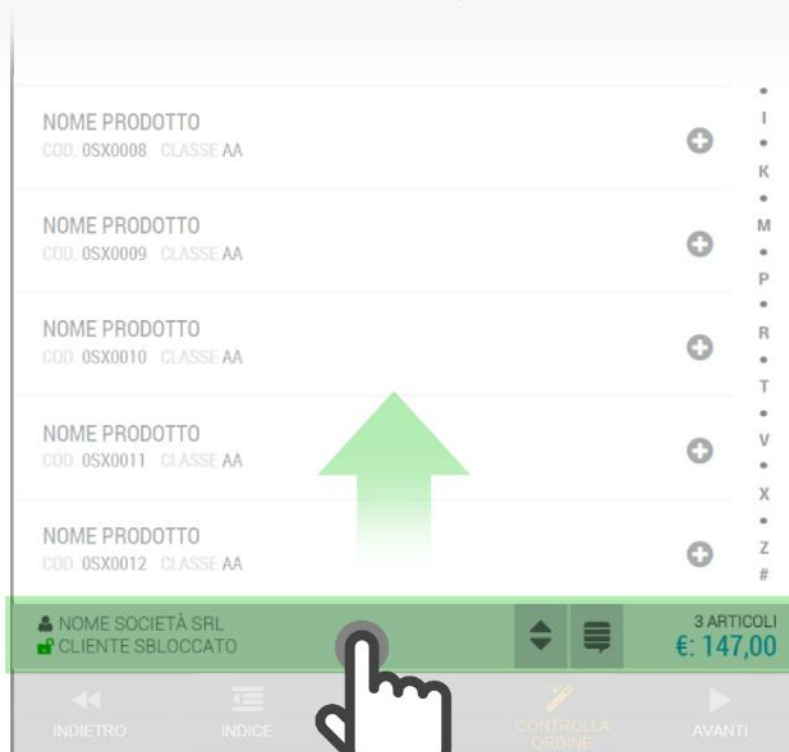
NOME PRODOTTO
COD. 0SX0008 CLASSE AA

NOME PRODOTTO
COD. 0SX0009 CLASSE AA

NOME PRODOTTO
COD. 0SX0010 CLASSE AA

NOME PRODOTTO
COD. 0SX0011 CLASSE AA

NOME PRODOTTO
COD. 0SX0012 CLASSE AA

•
I
•
K
•
M
•
P
•
R
•
T
•
V
•
X
•
Z
#

NOME SOCIETÀ SRL
CLIENTE SBLOCCATO

3 ARTICOLI
€: 147,00

INDIETRO
INDICE
CONTROLLA ORDINE
AVANTI